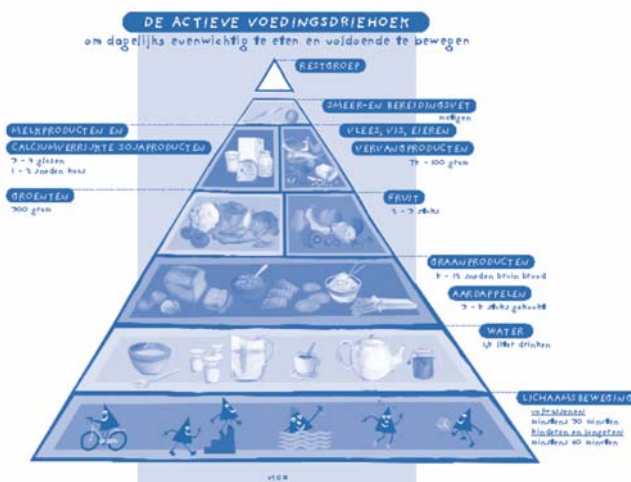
DE ACTIEVE VOEDINGSDRIEHOEK
om dagelijks evenwichtig te eten en voldoende te bewegen

RESTGROEP

SMEER- EN BEREIDINGSVET
matigen

MELKPRODUCTEN EN CALCIUMVERRIJKTE SOJAPRODUCTEN
2 - 4 glazen
1 - 2 sneden kaas

VLEES, VIS, EIEREN
VERVANGPRODUCTEN
75 - 100 gram

GROENTEN
300 gram

FRUIT
2 - 3 stuks

GRAANPRODUCTEN
5 - 12 sneden bruin brood

AARDAPPELEN
3 - 5 stuks gekookt

WATER
1,5 liter drinken

LICHAAMSBEWEGING
volwassenen
minstens 30 minuten
kinderen en jongeren
minstens 60 minuten

vigo